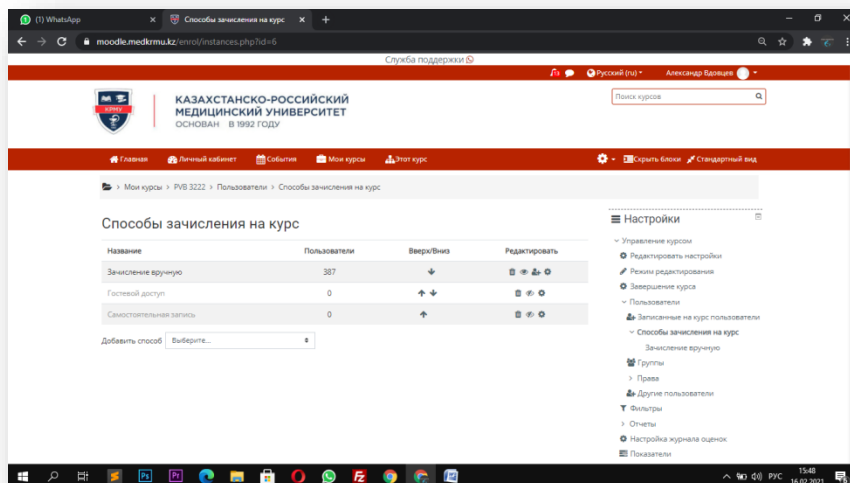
(1) WhatsApp
Способы зачисления на курс
moodle.medkrmu.kz/enrol/instances.php?id=6

Служба поддержки

Русский (ru)
Александр Вдовцев

КРМУ
КАЗАХСТАНСКО-РОССИЙСКИЙ МЕДИЦИНСКИЙ УНИВЕРСИТЕТ
ОСНОВАН В 1992 ГОДУ

Поиск курсов

Главная
Личный кабинет
События
Мои курсы
Этот курс
Скрыть блоки
Стандартный вид

Мои курсы > PVB 3222 > Пользователи > Способы зачисления на курс

Способы зачисления на курс

| Название | Пользователи | Вверх/Вниз | Редактировать |
|---|---|---|---|
| Зачисление вручную | 387 | | |
| Гостевой доступ | 0 | | |
| Самостоятельная запись | 0 | | |

Добавить способ Выберите...

Настройки
Управление курсом
Редактировать настройки
Режим редактирования
Завершение курса
Пользователи
Записанные на курс пользователи
Способы зачисления на курс
Зачисление вручную
Группы
Права
Другие пользователи
Фильтры
Отчеты
Настройка журнала оценок
Показатели

РУС
15:48
16.02.2021